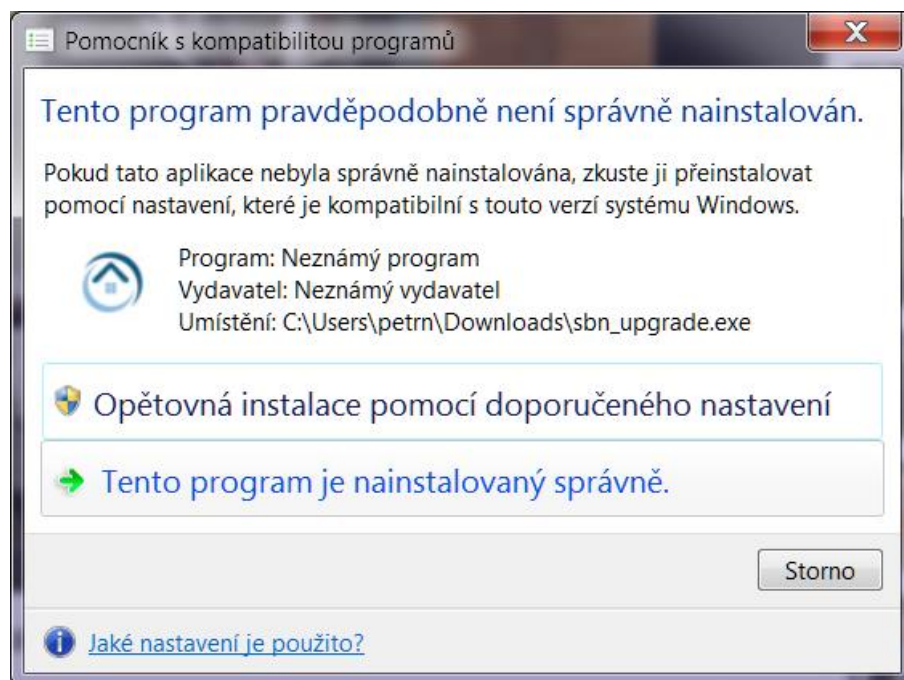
Pomocník s kompatibilitou programů

Tento program pravděpodobně není správně nainstalován.

Pokud tato aplikace nebyla správně nainstalována, zkuste ji přeinstalovat pomocí nastavení, které je kompatibilní s touto verzí systému Windows.

Program: Neznámý program
Vydavatel: Neznámý vydavatel
Umístění: C:\Users\petrn\Downloads\sbn_upgrade.exe

Opětovná instalace pomocí doporučeného nastavení

Tento program je nainstalovaný správně.

Storno

Jaké nastavení je použito?